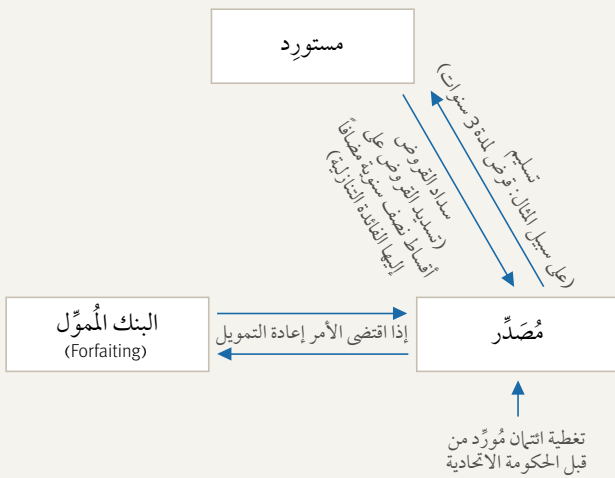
مستورِد

تسليم
(على سبيل المثال: قرض لمدة 3 سنوات)

سداد القروض
(تسديد القروض على أقساط نصف سنوية مضافاً إليها الفائدة التنازلية)

البنك المُموِّل
(Forfaiting)

إذا اقتضى الأمر إعادة التمويل

مُصدِّر

تغطية ائتمان مُورِّد من قبل الحكومة الاتحادية